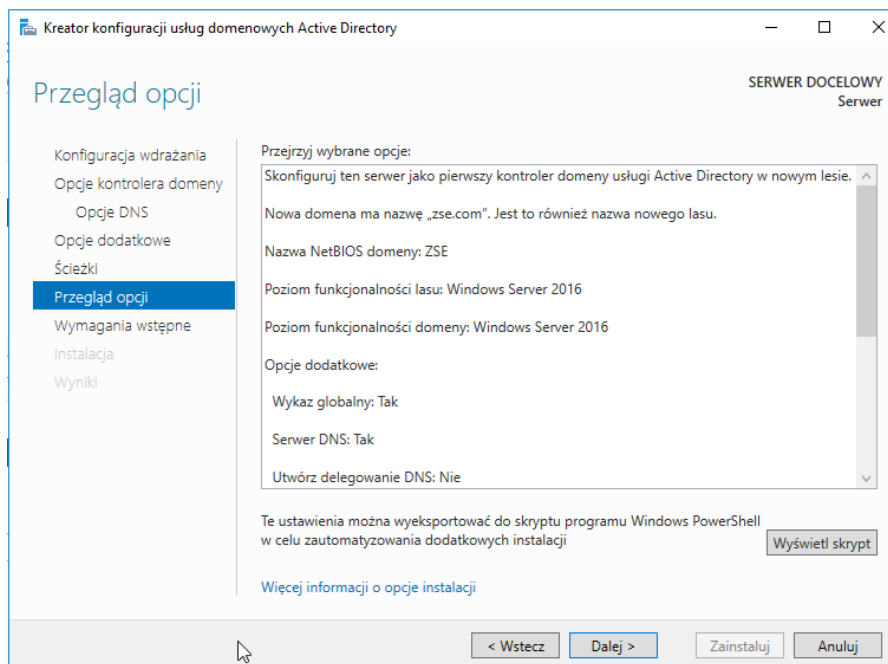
Kreator konfiguracji usług domenowych Active Directory

Przegląd opcji

SERWER DOCELOWY
Serwer

Konfiguracja wdrażania
Opcje kontrolera domeny
Opcje DNS
Opcje dodatkowe
Ścieżki
Przegląd opcji
Wymagania wstępne
Instalacja
Wyniki

Przejrzyj wybrane opcje:

Skonfiguruj ten serwer jako pierwszy kontroler domeny usługi Active Directory w nowym lesie.

Nowa domena ma nazwę „zse.com". Jest to również nazwa nowego lasu.

Nazwa NetBIOS domeny: ZSE

Poziom funkcjonalności lasu: Windows Server 2016

Poziom funkcjonalności domeny: Windows Server 2016

Opcje dodatkowe:

Wykaz globalny: Tak

Serwer DNS: Tak

Utwórz delegowanie DNS: Nie

Te ustawienia można wyeksportować do skryptu programu Windows PowerShell w celu zautomatyzowania dodatkowych instalacji

Wyświetl skrypt

Więcej informacji o opcje instalacji

< Wstecz
Dalej >
Zainstaluj
Anuluj